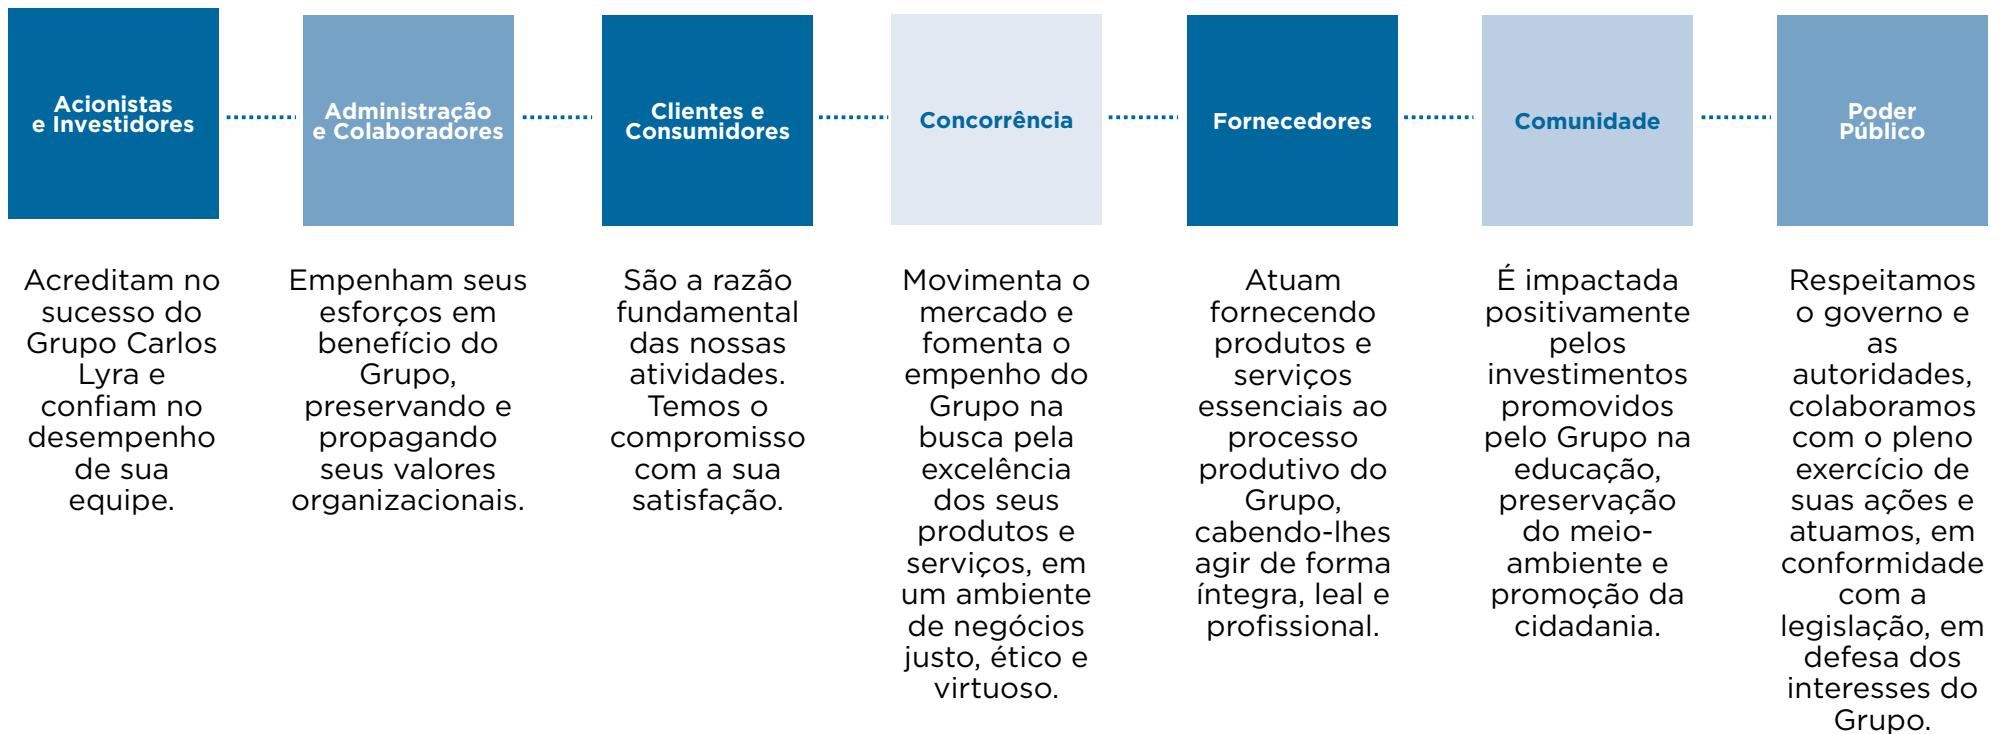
Acionistas e Investidores

Acreditam no sucesso do Grupo Carlos Lyra e confiam no desempenho de sua equipe.

Administração e Colaboradores

Empenham seus esforços em benefício do Grupo, preservando e propagando seus valores organizacionais.

Clientes e Consumidores

São a razão fundamental das nossas atividades. Temos o compromisso com a sua satisfação.

Concorrência

Movimenta o mercado e fomenta o empenho do Grupo na busca pela excelência dos seus produtos e serviços, em um ambiente de negócios justo, ético e virtuoso.

Fornecedores

Atuam fornecendo produtos e serviços essenciais ao processo produtivo do Grupo, cabendo-lhes agir de forma íntegra, leal e profissional.

Comunidade

É impactada positivamente pelos investimentos promovidos pelo Grupo na educação, preservação do meio-ambiente e promoção da cidadania.

Poder Público

Respeitamos o governo e as autoridades, colaboramos com o pleno exercício de suas ações e atuamos, em conformidade com a legislação, em defesa dos interesses do Grupo.